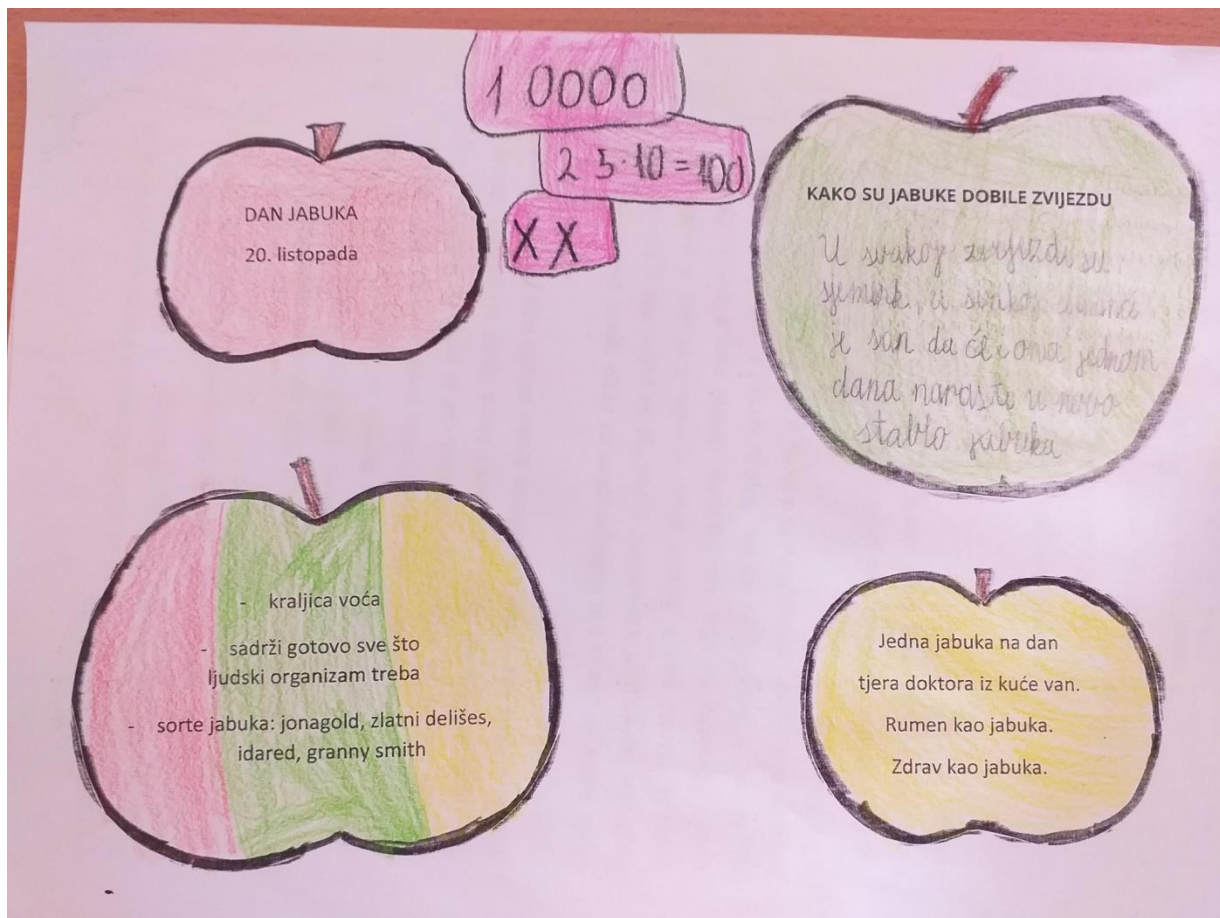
1 0000

$2 \cdot 5 \cdot 10 = 100$

XX

DAN JABUKA

20. listopada

KAKO SU JABUKE DOBILE ZVIJEZDU

U svakoj zvijezdi su sjemenke, u svakoj sjemenci je san da će ona jednom dana narasti u novo stablo jabuka

- kraljica voća

- sadrži gotovo sve što ljudski organizam treba

- sorte jabuka: jonagold, zlatni delišes, idared, granny smith

Jedna jabuka na dan

tjera doktora iz kuće van.

Rumen kao jabuka.

Zdrav kao jabuka.